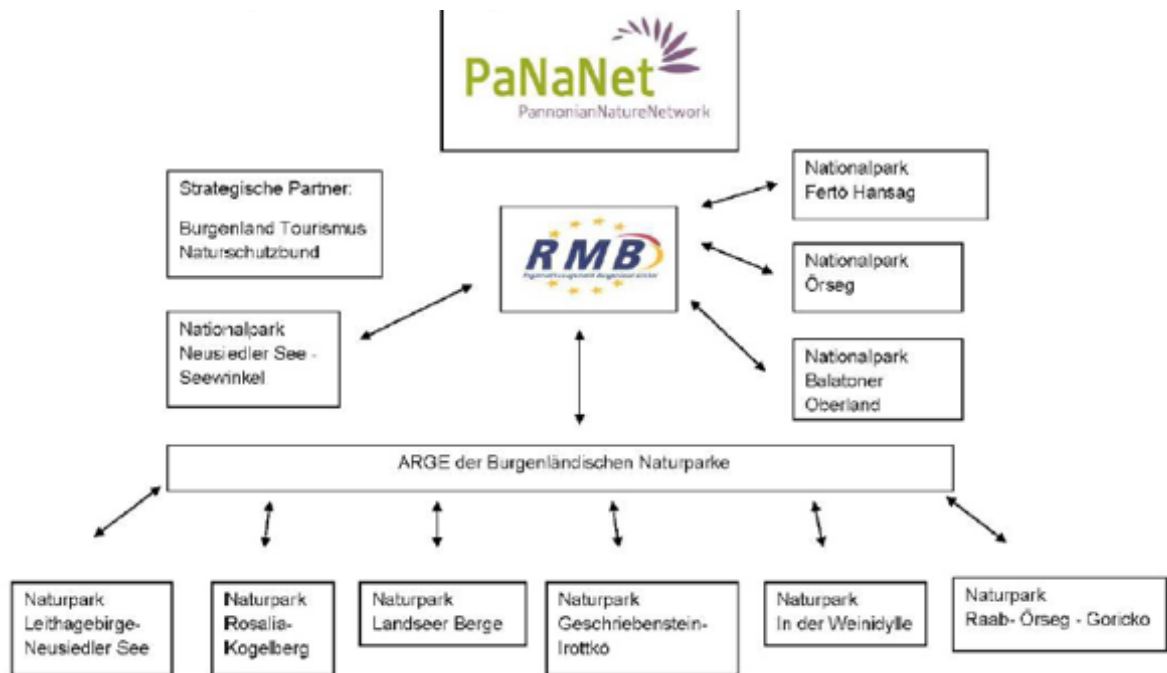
PaNaNet
PannonianNatureNetwork

Strategische Partner:

Burgenland Tourismus
Naturschutzbund

RMB
Regionalmanagement Burgenland

Nationalpark Fertö Hansag

Nationalpark Örseg

Nationalpark Neusiedler See - Seewinkel

Nationalpark Balatoner Oberland

ARGE der Burgenländischen Naturparke

Naturpark Leithagebirge-Neusiedler See

Naturpark Rosalia-Kogelberg

Naturpark Landseer Berge

Naturpark Geschriebenstein-Irottko

Naturpark In der Weinidylle

Naturpark Raab- Örseg - Goricko